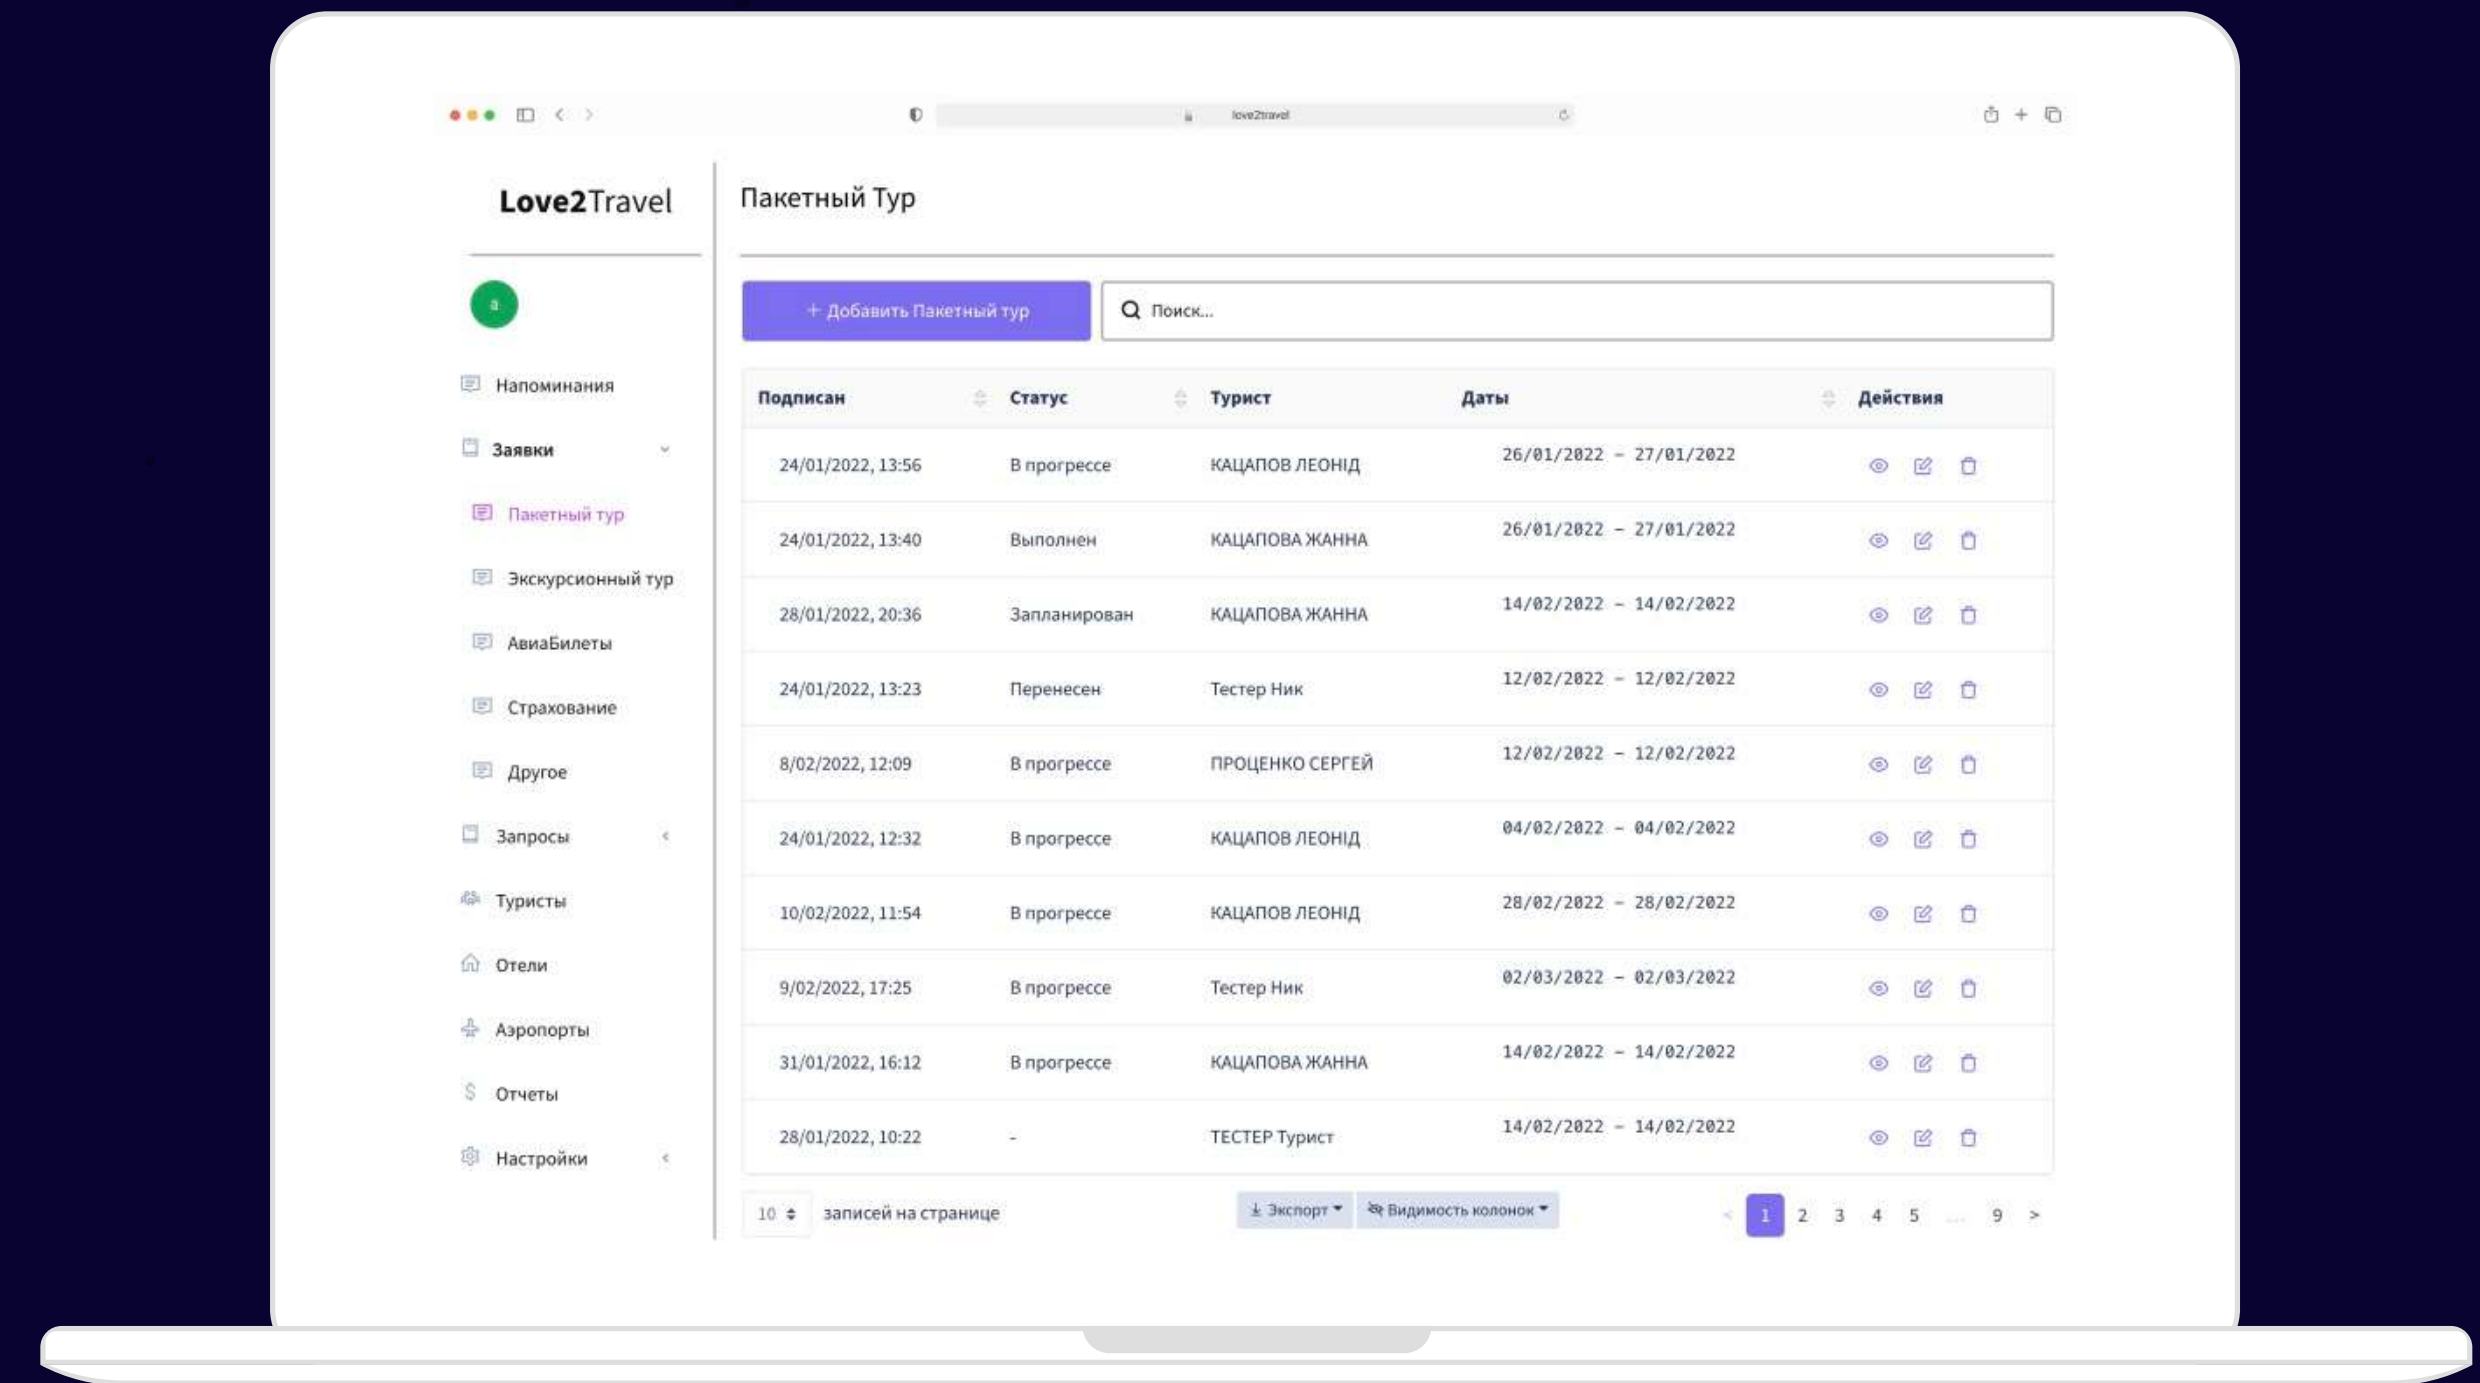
love2travel

Love2Travel

a

Напоминания

Заявки

Пакетный тур

Экскурсионный тур

АвиаБилеты

Страхование

Другое

Запросы

Туристы

Отели

Аэропорты

Отчеты

Настройки

Пакетный Тур

+ Добавить Пакетный тур

Поиск...

| Подписан | Статус | Турист | Даты | Действия |
|---|---|---|---|---|
| 24/01/2022, 13:56 | В прогрессе | КАЦАПОВ ЛЕОНІД | 26/01/2022 - 27/01/2022 | |
| 24/01/2022, 13:40 | Выполнен | КАЦАПОВА ЖАННА | 26/01/2022 - 27/01/2022 | |
| 28/01/2022, 20:36 | Запланирован | КАЦАПОВА ЖАННА | 14/02/2022 - 14/02/2022 | |
| 24/01/2022, 13:23 | Перенесен | Тестер Ник | 12/02/2022 - 12/02/2022 | |
| 8/02/2022, 12:09 | В прогрессе | ПРОЦЕНКО СЕРГЕЙ | 12/02/2022 - 12/02/2022 | |
| 24/01/2022, 12:32 | В прогрессе | КАЦАПОВ ЛЕОНІД | 04/02/2022 - 04/02/2022 | |
| 10/02/2022, 11:54 | В прогрессе | КАЦАПОВ ЛЕОНІД | 28/02/2022 - 28/02/2022 | |
| 9/02/2022, 17:25 | В прогрессе | Тестер Ник | 02/03/2022 - 02/03/2022 | |
| 31/01/2022, 16:12 | В прогрессе | КАЦАПОВА ЖАННА | 14/02/2022 - 14/02/2022 | |
| 28/01/2022, 10:22 | - | ТЕСТЕР Турист | 14/02/2022 - 14/02/2022 | |

10 записей на странице

Экспорт

Видимость колонок

1 2 3 4 5 ... 9 >